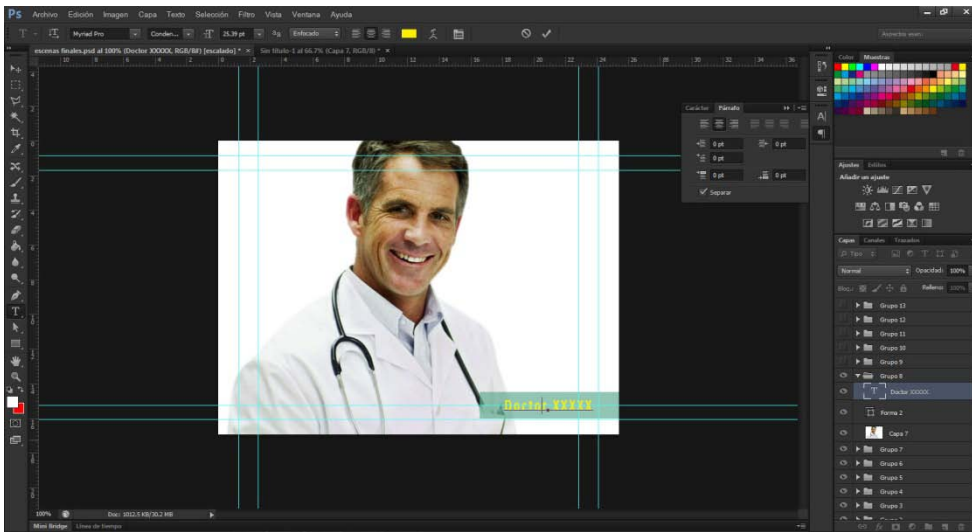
Ps Archivo Edición Imagen Capa Texto Selección Filtro Vista Ventana Ayuda

Myriad Pro Conden... 25,39 pt Enfocado

Aspectos esen...

escenas finales.psd al 100% (Doctor XXXXX, RGB/8#) [escalado] * × Sin título-1 al 66,7% (Capa 7, RGB/8) * ×

Carácter Párrafo

0 pt 0 pt
0 pt
0 pt 0 pt

Separar

Color Muestras

Ajustes Estilos
Añadir un ajuste

Capas Canales Trazados
Tipo
Normal Opacidad: 100%
Bloq.: Relleno: 100%
Grupo 13
Grupo 12
Grupo 11
Grupo 10
Grupo 9
Grupo 8
Doctor XXXXX
Forma 2
Capa 7
Grupo 7
Grupo 6
Grupo 5
Grupo 4
Grupo 3

Doctor XXXXX

100% Doc: 1012,5 KB/30,2 MB

Mini Bridge Línea de tiempo